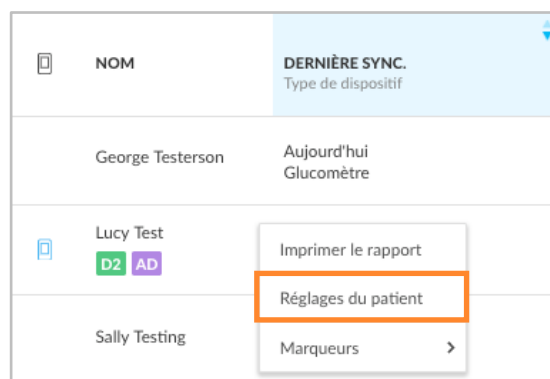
| | NOM | DERNIÈRE SYNC. Type de dispositif |
|---|---|---|
| | George Testerson | Aujourd'hui Glucomètre |
| | Lucy Test D2 AD | |
| | Sally Testing | |

Imprimer le rapport
Réglages du patient
Marqueurs